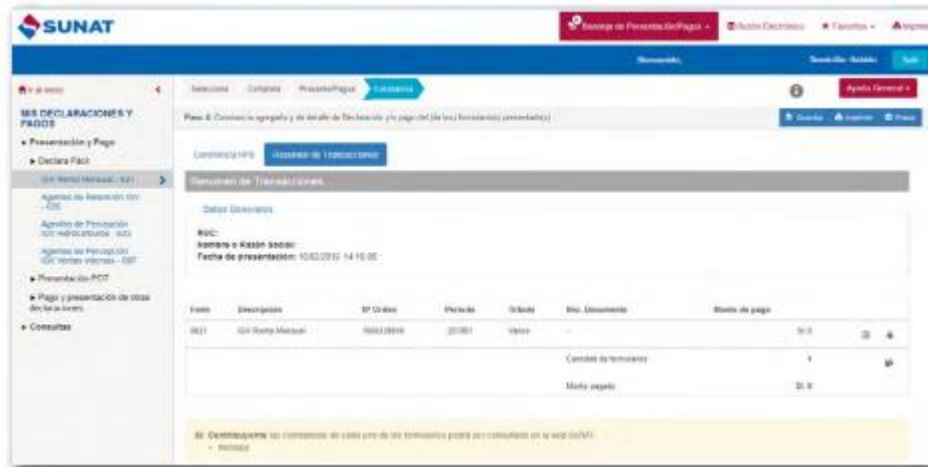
SUNAT

Bienvenido, Sesión: Salir

Ir al inicio

MIS DECLARACIONES Y PAGOS

▸ Presentación y Pago
▸ Declara Fácil
IGV Renta Mensual - 621
Agentes de Retención IGV - 626
Agentes de Percepción IGV Hidrocarburos - 633
Agentes de Percepción IGV Ventas Internas - 697
▸ Presentación PDT
▸ Pago y presentación de otras declaraciones
▸ Consultas

Seleccione Complete Presente/Pague Constancia

Ayuda General

Paso 4: Constancia agregada y de detalle de Declaración y/o pago del (de los) formulario(s) presentado(s)

Guardar Imprimir Pdf

Constancia PPS Resumen de Transacciones

Resumen de Transacciones

Datos Generales

RUC:
Nombre o Razón Social:
Fecha de presentación: 10/02/2016 14:15:05

| Form | Descripción | Nº Orden | Periodo | Tributo | Doc. Document | Monto de pago |
|---|---|---|---|---|---|---|
| 0621 | IGV Renta Mensual | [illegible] | 201601 | Varios | - | S/. 0 |
| | | | | | Cantidad de formularios | 1 |
| | | | | | Monto pagado | S/. 0 |

Sr. Contribuyente las constancias de cada uno de los formularios podrá ser consultada en la web SUNAT:
• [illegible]